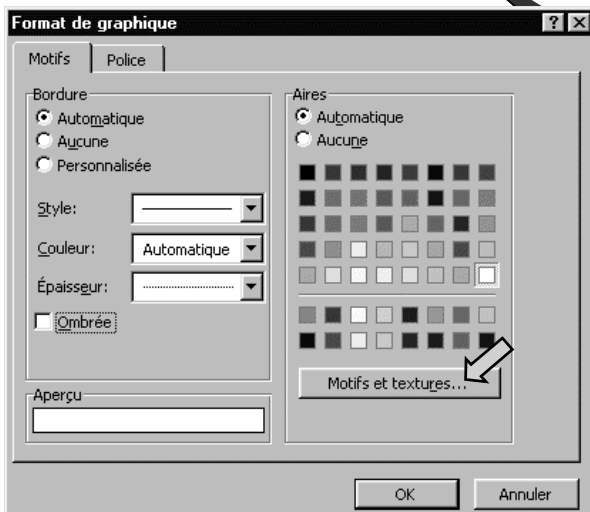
Format de graphique

?

Motifs

Police

Bordure

Automatique

Aucune

Personnalisée

Style:

Couleur:

Automatique

Épaisseur:

Ombrée

Aperçu

Aires

Automatique

Aucune

Motifs et textures...

OK

Annuler